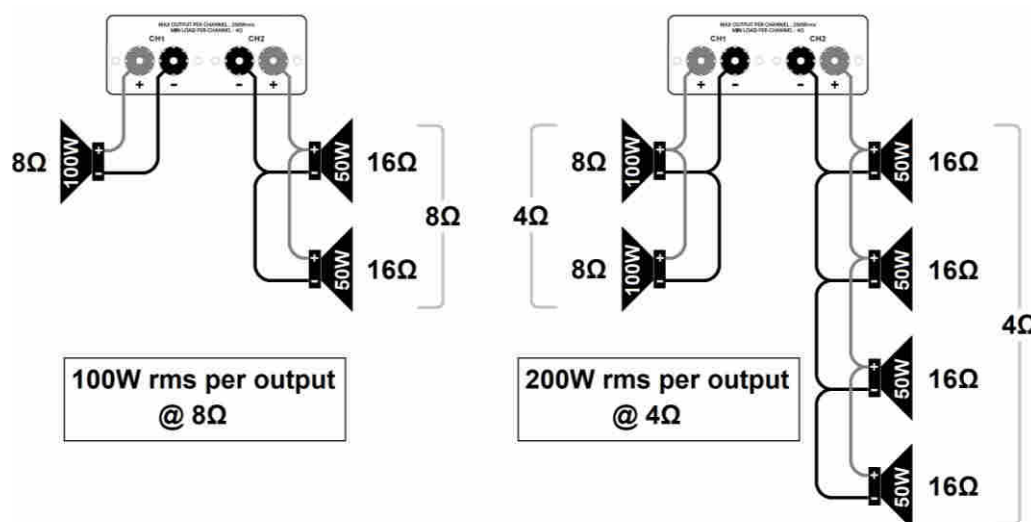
MAX OUTPUT PER CHANNEL : 200Wrms
MIN LOAD PER CHANNEL : 4Ω
CH1 CH2
+ - - +

8Ω 100W

50W 16Ω
8Ω
50W 16Ω

100W rms per output @ 8Ω

MAX OUTPUT PER CHANNEL : 200Wrms
MIN LOAD PER CHANNEL : 4Ω
CH1 CH2
+ - - +

8Ω 100W
4Ω
8Ω 100W

50W 16Ω
50W 16Ω
4Ω
50W 16Ω
50W 16Ω

200W rms per output @ 4Ω